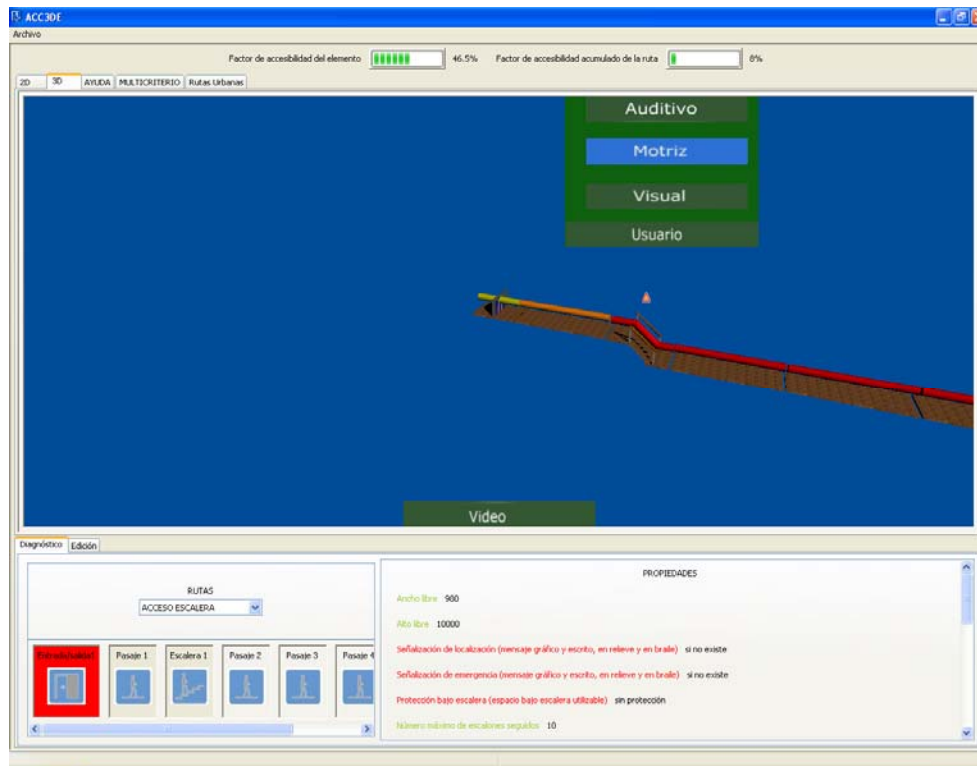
ACC3DE
Archivo

Factor de accesibilidad del elemento 46.5% Factor de accesibilidad acumulado de la ruta 8%

2D 3D AYUDA MULTICRITERIO Rutas Urbanas

Auditivo
Motriz
Visual
Usuario

Video

Diagnóstico Edición

RUTAS
ACCESO ESCALERA

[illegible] Pasaje 1 Escalera 1 Pasaje 2 Pasaje 3 Pasaje 4

PROPIEDADES

Ancho libre 980

Alto libre 10000

Señalización de localización (mensaje gráfico y escrito, en relieve y en braile) si no existe

Señalización de emergencia (mensaje gráfico y escrito, en relieve y en braile) si no existe

Protección bajo escalera (espacio bajo escalera utilizable) sin protección

Número máximo de escalones seguidos 10